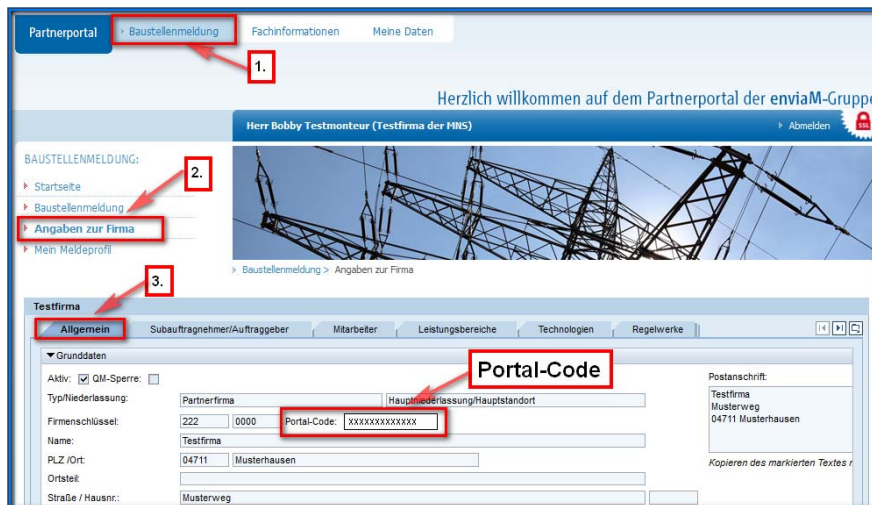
Partnerportal

Baustellenmeldung

Fachinformationen

Meine Daten

1.

Herzlich willkommen auf dem Partnerportal der enviaM-Gruppe

Herr Bobby Testmonteur (Testfirma der MNS)

Abmelden

SSL

BAUSTELLENMELDUNG:

2.

Startseite

Baustellenmeldung

Angaben zur Firma

Mein Meldeprofil

Baustellenmeldung > Angaben zur Firma

3.

Testfirma

Allgemein

Subauftragnehmer/Auftraggeber

Mitarbeiter

Leistungsbereiche

Technologien

Regelwerke

Grunddaten

Portal-Code

Aktiv: QM-Sperre:

Typ/Niederlassung: Partnerfirma Hauptniederlassung/Hauptstandort

Firmenschlüssel: 222 0000 Portal-Code: xxxxxxxxxxxxx

Name: Testfirma

PLZ /Ort: 04711 Musterhausen

Ortsteil:

Straße / Hausnr.: Musterweg

Postanschrift:

Testfirma
Musterweg
04711 Musterhausen

Kopieren des markierten Textes n